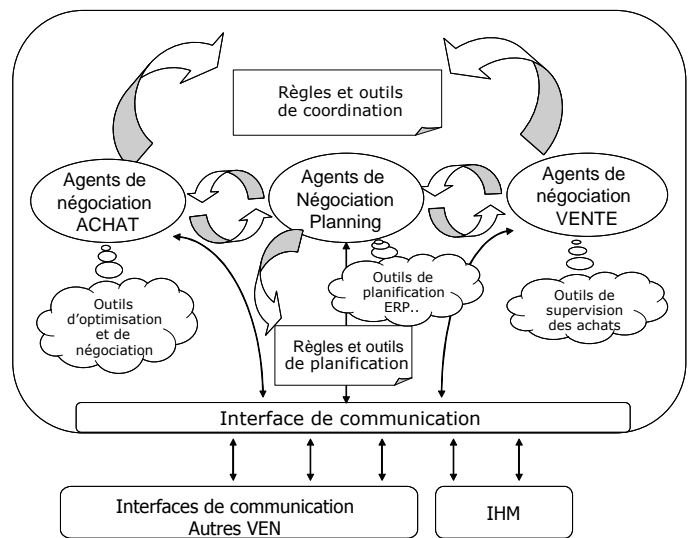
Règles et outils de coordination

Agents de négociation ACHAT

Agents de Négociation Planning

Agents de négociation VENTE

Outils de planification ERP..

Outils d'optimisation et de négociation

Outils de supervision des achats

Règles et outils de planification

Interface de communication

Interfaces de communication Autres VEN

IHM